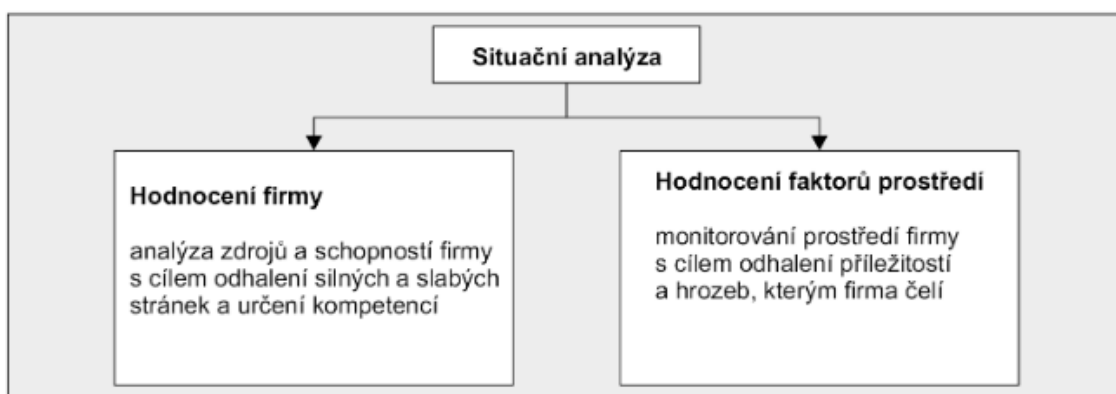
Situační analýza

Hodnocení firmy

analýza zdrojů a schopností firmy s cílem odhalení silných a slabých stránek a určení kompetencí

Hodnocení faktorů prostředí

monitorování prostředí firmy s cílem odhalení příležitostí a hrozeb, kterým firma čelí